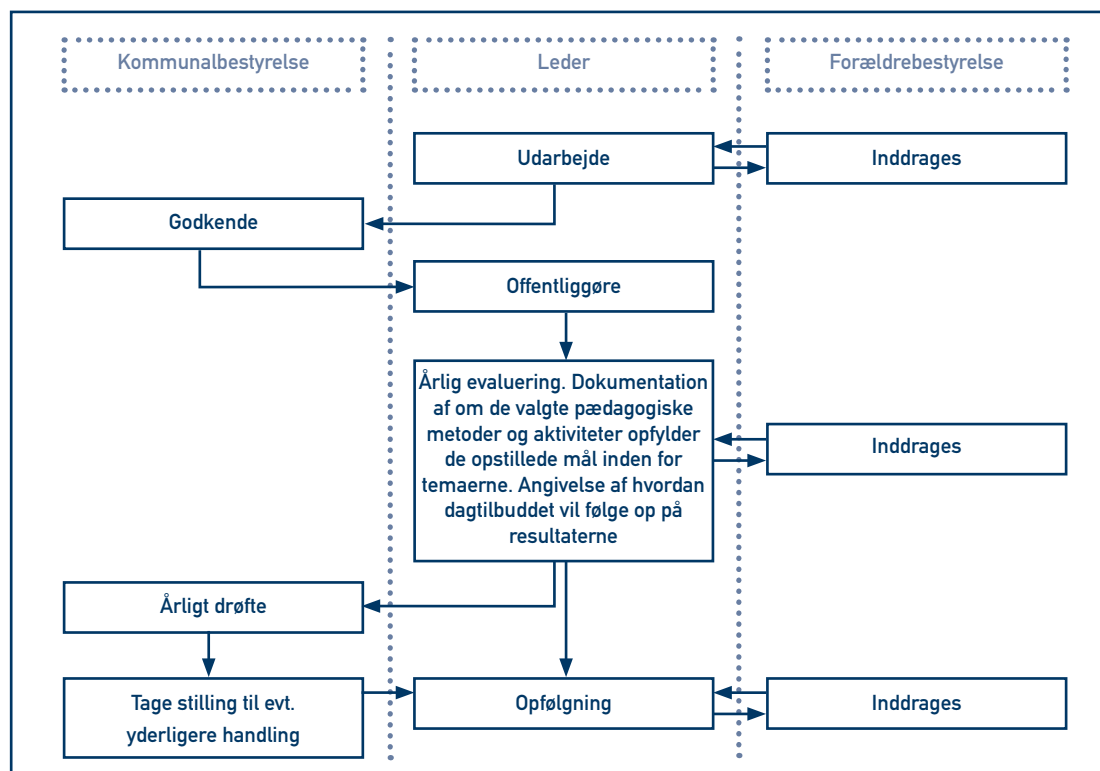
Kommunalbestyrelse

Leder

Forældrebestyrelse

Udarbejde

Inddrages

Godkende

Offentliggøre

Årlig evaluering. Dokumentation af om de valgte pædagogiske metoder og aktiviteter opfylder de opstillede mål inden for temaerne. Angivelse af hvordan dagtilbuddet vil følge op på resultaterne

Inddrages

Årligt drøfte

Tage stilling til evt. yderligere handling

Opfølgning

Inddrages